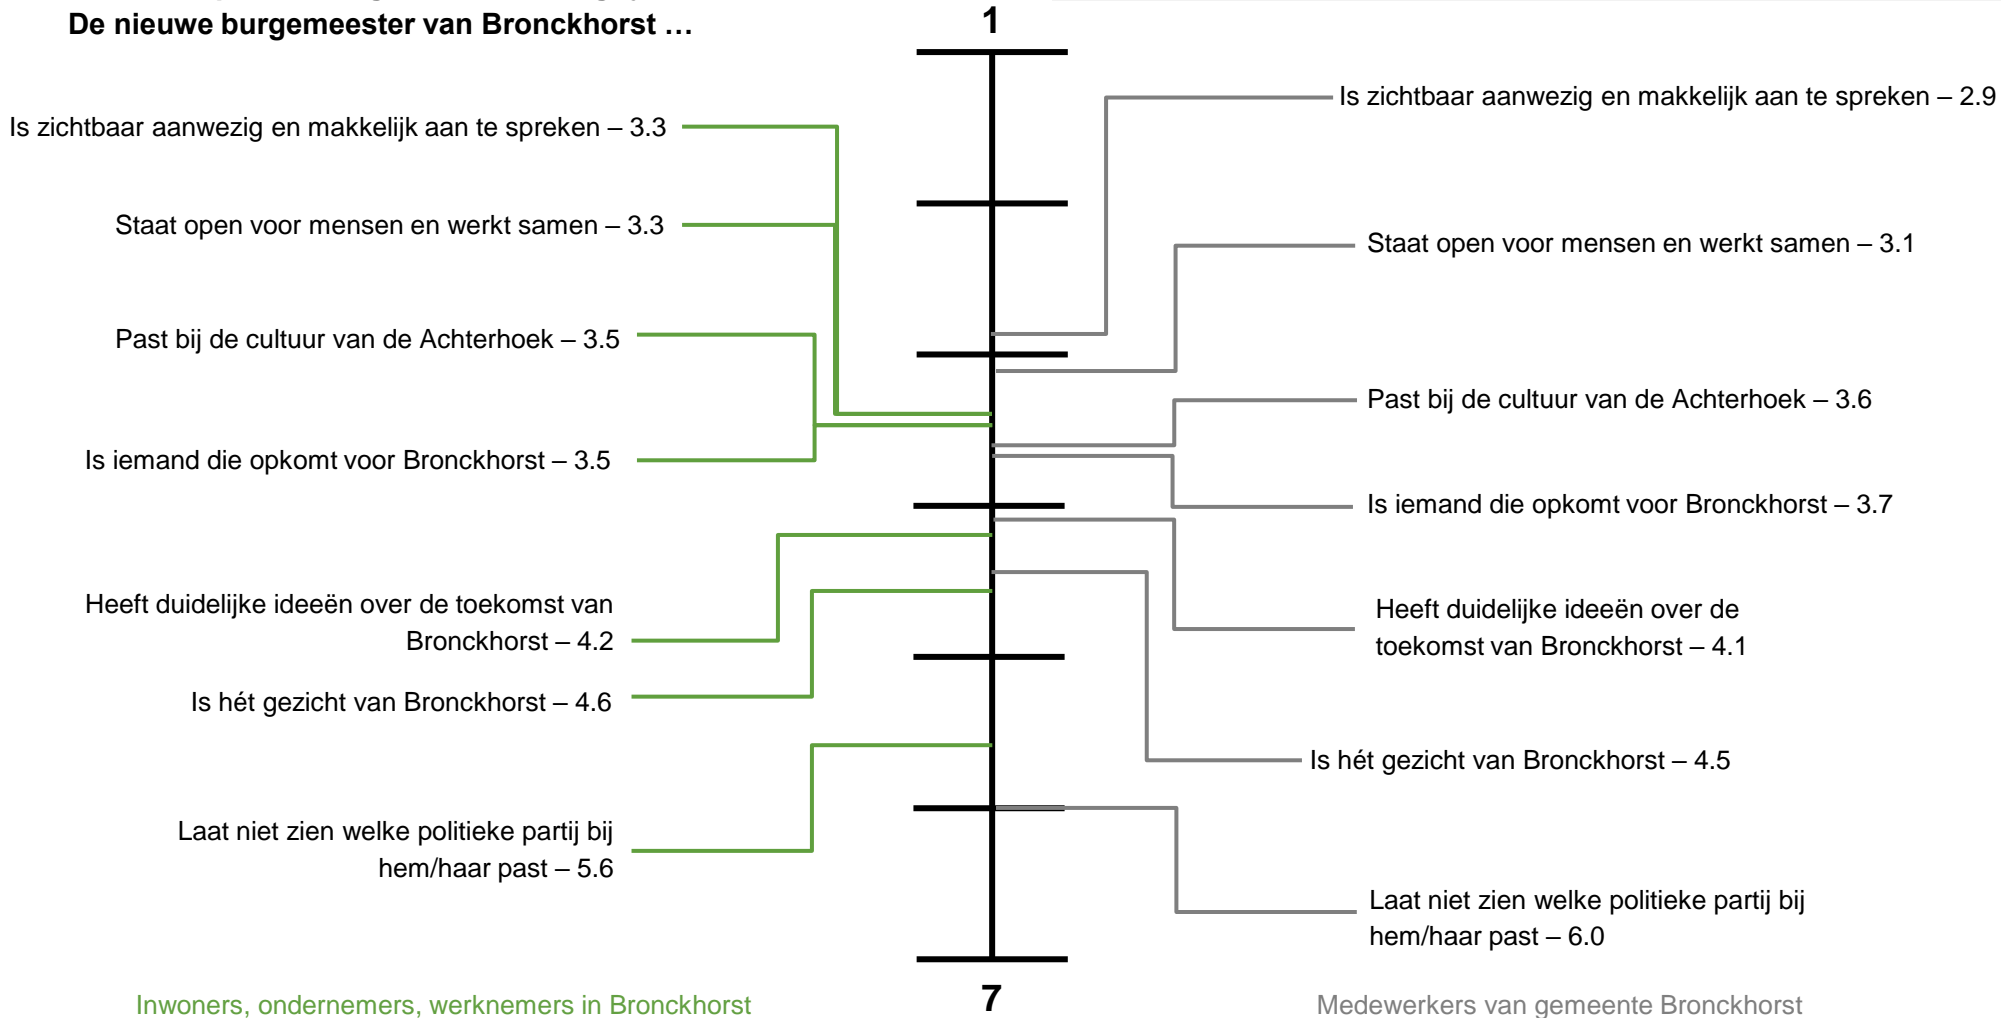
De nieuwe burgemeester van Bronckhorst …

1

Is zichtbaar aanwezig en makkelijk aan te spreken – 3.3

Staat open voor mensen en werkt samen – 3.3

Past bij de cultuur van de Achterhoek – 3.5

Is iemand die opkomt voor Bronckhorst – 3.5

Heeft duidelijke ideeën over de toekomst van Bronckhorst – 4.2

Is hét gezicht van Bronckhorst – 4.6

Laat niet zien welke politieke partij bij hem/haar past – 5.6

Is zichtbaar aanwezig en makkelijk aan te spreken – 2.9

Staat open voor mensen en werkt samen – 3.1

Past bij de cultuur van de Achterhoek – 3.6

Is iemand die opkomt voor Bronckhorst – 3.7

Heeft duidelijke ideeën over de toekomst van Bronckhorst – 4.1

Is hét gezicht van Bronckhorst – 4.5

Laat niet zien welke politieke partij bij hem/haar past – 6.0

7

Inwoners, ondernemers, werknemers in Bronckhorst

Medewerkers van gemeente Bronckhorst